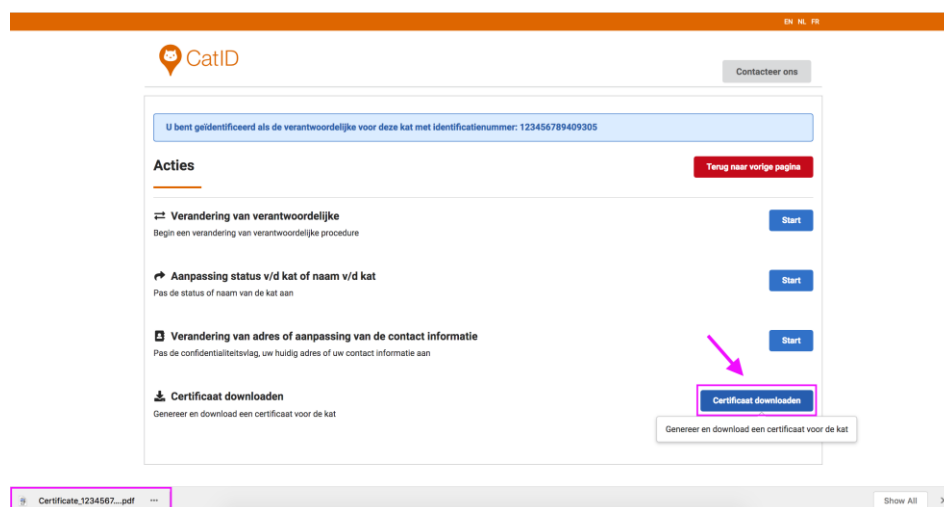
EN NL FR

CatID

Contacteer ons

U bent geïdentificeerd als de verantwoordelijke voor deze kat met identificatienummer: 123456789409305

Acties

Terug naar vorige pagina

Verandering van verantwoordelijke
Begin een verandering van verantwoordelijke procedure

Start

Aanpassing status v/d kat of naam v/d kat
Pas de status of naam van de kat aan

Start

Verandering van adres of aanpassing van de contact informatie
Pas de confidentialiteitsvlag, uw huidig adres of uw contact informatie aan

Start

Certificaat downloaden
Genereer en download een certificaat voor de kat

Certificaat downloaden

Genereer en download een certificaat voor de kat

Certificate_1234567....pdf ···

Show All